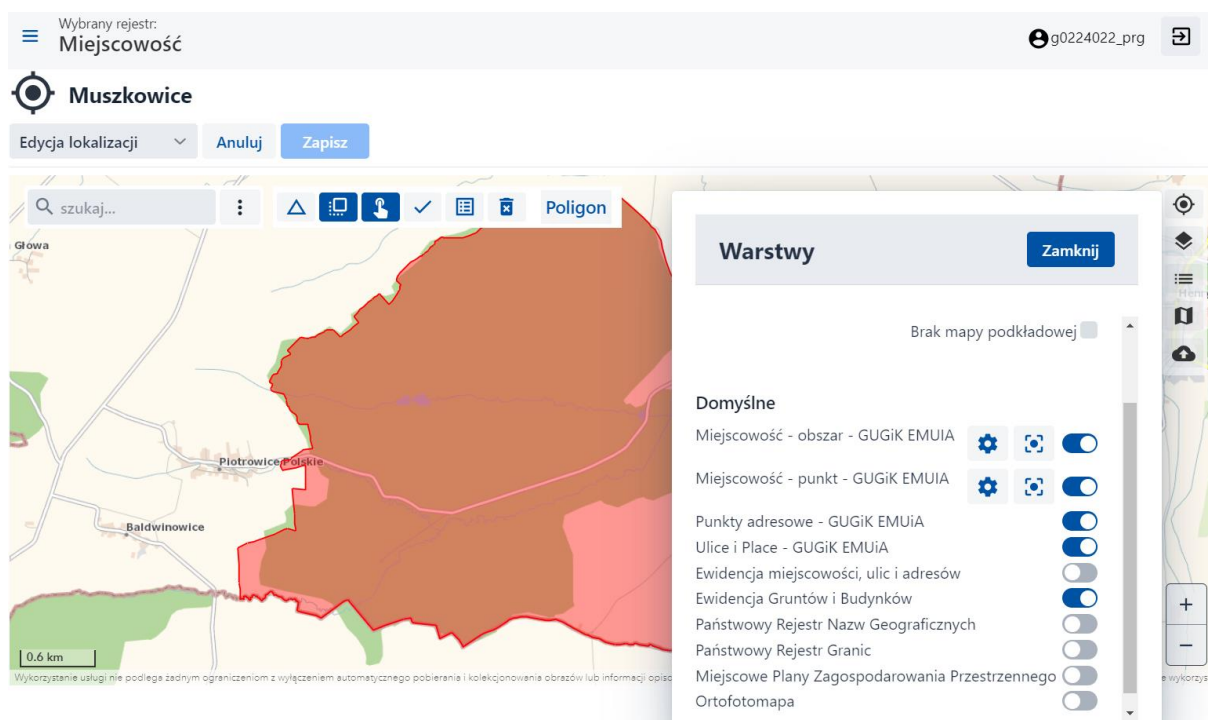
Wybrany rejestr:
Miejscowość

g0224022_prg

Muszkowice

Edycja lokalizacji
Anuluj
Zapisz

szukaj...

Poligon

Głowa
Piotrowice Polskie
Baldwinowice
0.6 km

Wykorzystanie usługi nie podlega żadnym ograniczeniom z wyłączeniem automatycznego pobierania i kolekcjonowania obrazów lub informacji opisc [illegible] e wykorzys

Warstwy
Zamknij

Brak mapy podkładowej

Domyślne
Miejscowość - obszar - GUGiK EMUIA
Miejscowość - punkt - GUGiK EMUIA
Punkty adresowe - GUGiK EMUiA
Ulice i Place - GUGiK EMUiA
Ewidencja miejscowości, ulic i adresów
Ewidencja Gruntów i Budynków
Państwowy Rejestr Nazw Geograficznych
Państwowy Rejestr Granic
Miejscowe Plany Zagospodarowania Przestrzennego
Ortofotomapa

+
−